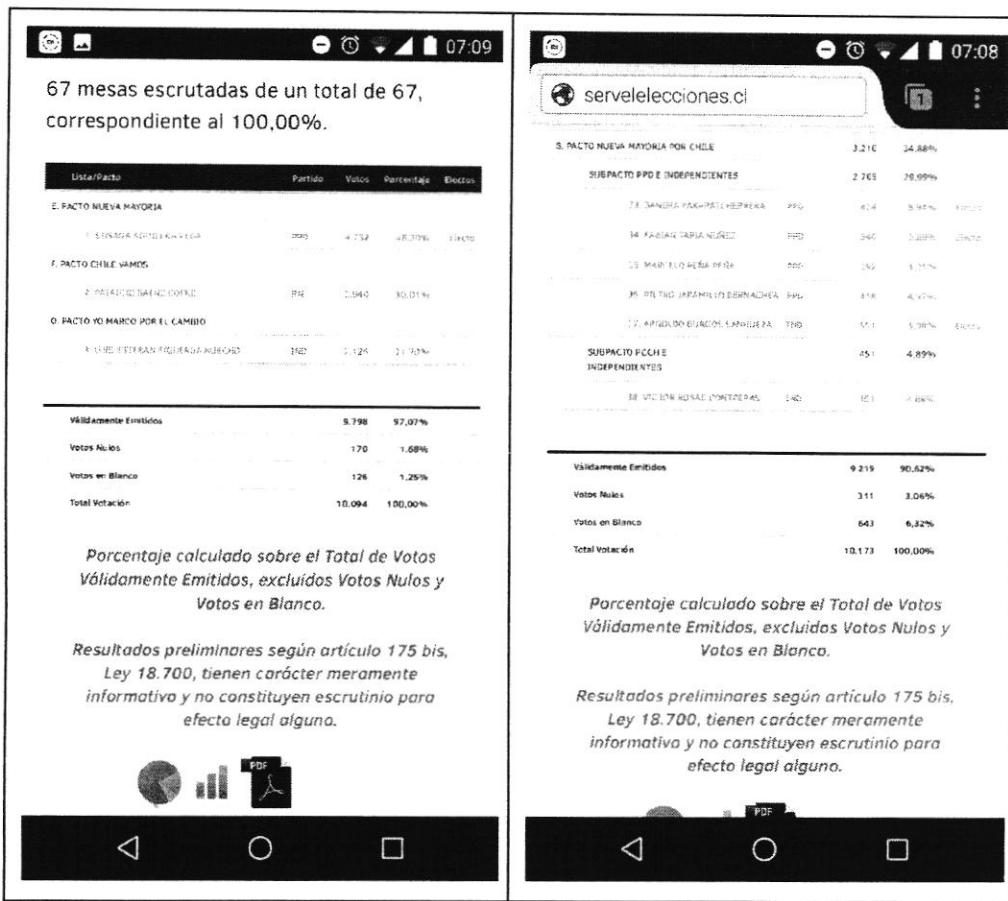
07:09

67 mesas escrutadas de un total de 67, correspondiente al 100,00%.

| Lista/Pacto | Partido | Votos | Porcentaje | Electos |
|---|---|---|---|---|
| E. PACTO NUEVA MAYORIA | | | | |
| 1. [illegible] | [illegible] | 4.732 | 48,30% | Electo |
| F. PACTO CHILE VAMOS | | | | |
| 2. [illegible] | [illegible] | 2.940 | 30,01% | |
| O. PACTO YO MARCO POR EL CAMBIO | | | | |
| 3. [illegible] | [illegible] | 2.126 | 21,70% | |

| | | |
|---|---|---|
| Válidamente Emitidos | 9.798 | 97,07% |
| Votos Nulos | 170 | 1,68% |
| Votos en Blanco | 126 | 1,25% |
| Total Votación | 10.094 | 100,00% |

Porcentaje calculado sobre el Total de Votos Válidamente Emitidos, excluidos Votos Nulos y Votos en Blanco.

Resultados preliminares según artículo 175 bis, Ley 18.700, tienen carácter meramente informativo y no constituyen escrutinio para efecto legal alguno.

PDF

07:08

servelelecciones.cl

1

| Lista/Pacto | Partido | Votos | Porcentaje | Electos |
|---|---|---|---|---|
| E. PACTO NUEVA MAYORIA POR CHILE | | 3.210 | 34,88% | |
| SUBPACTO PPD E INDEPENDIENTES | | 2.769 | 29,99% | |
| 33. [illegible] | PPD | 824 | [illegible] | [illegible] |
| 34. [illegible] | PPD | 540 | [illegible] | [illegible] |
| 35. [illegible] | PPD | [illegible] | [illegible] | |
| 36. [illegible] | PPD | 418 | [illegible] | |
| 37. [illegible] | PPD | 551 | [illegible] | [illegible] |
| SUBPACTO PCCH E INDEPENDIENTES | | 451 | 4,89% | |
| 38. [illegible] | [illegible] | 451 | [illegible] | |

| | | |
|---|---|---|
| Válidamente Emitidos | 9.219 | 90,62% |
| Votos Nulos | 311 | 3,06% |
| Votos en Blanco | 643 | 6,32% |
| Total Votación | 10.173 | 100,00% |

Porcentaje calculado sobre el Total de Votos Válidamente Emitidos, excluidos Votos Nulos y Votos en Blanco.

Resultados preliminares según artículo 175 bis, Ley 18.700, tienen carácter meramente informativo y no constituyen escrutinio para efecto legal alguno.

PDF